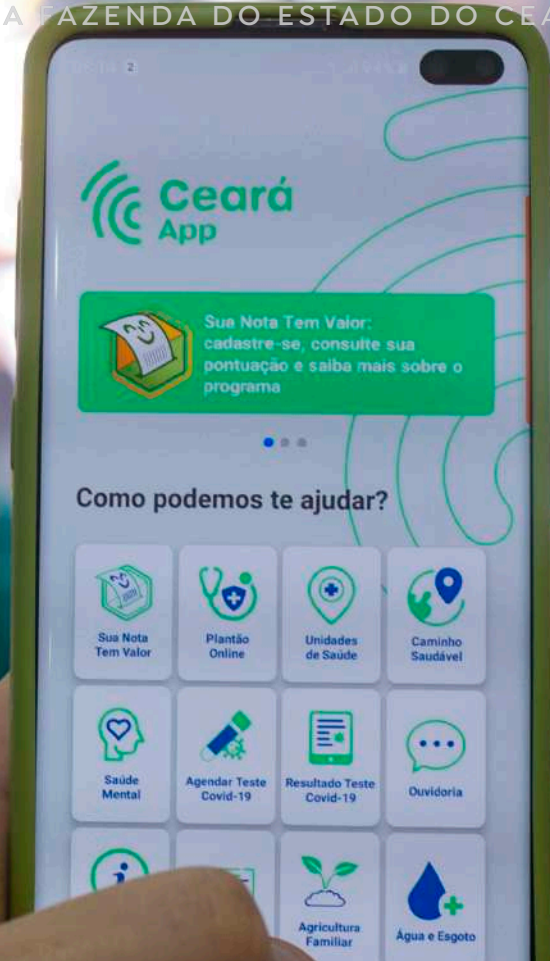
A FAZENDA DO ESTADO DO CEA

Ceará App

Sua Nota Tem Valor: cadastre-se, consulte sua pontuação e saiba mais sobre o programa

Como podemos te ajudar?

Sua Nota Tem Valor

Plantão Online

Unidades de Saúde

Caminho Saudável

Saúde Mental

Agendar Teste Covid-19

Resultado Teste Covid-19

Ouvidoria

Agricultura Familiar

Água e Esgoto